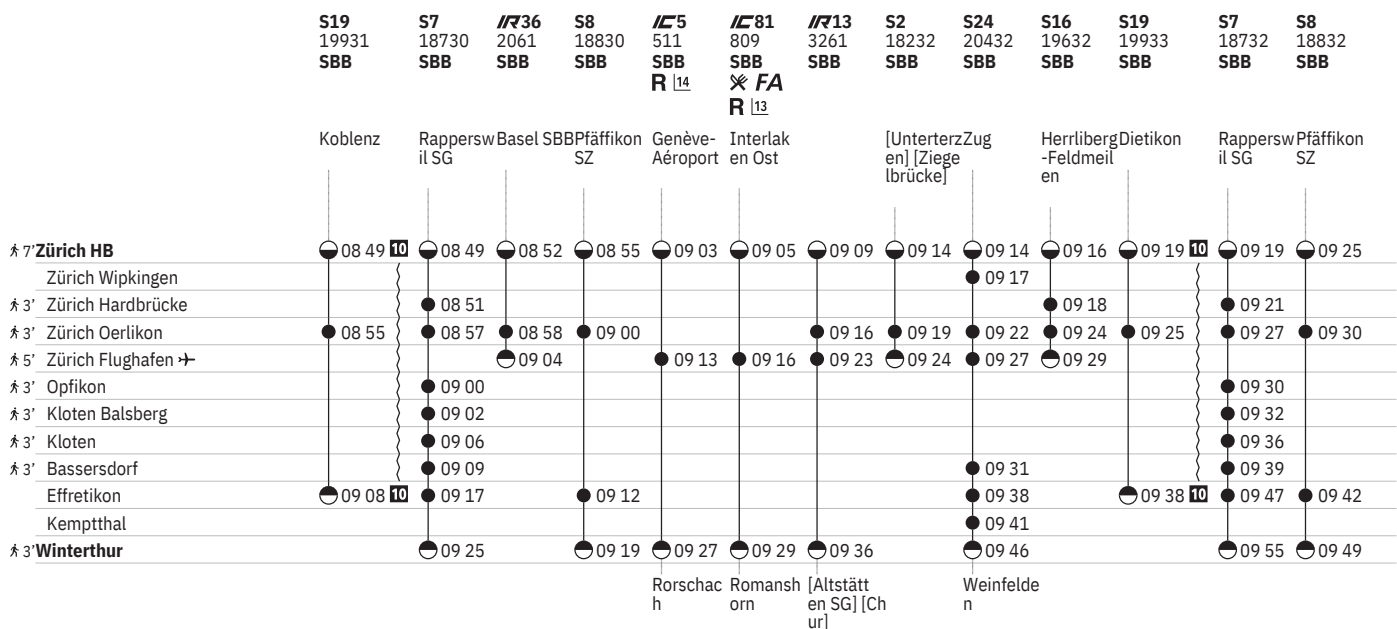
| | S19 19931 SBB | S7 18730 SBB | IR36 2061 SBB | S8 18830 SBB | IC5 511 SBB R 14 | IC81 809 SBB ✕ FA R 13 | IR13 3261 SBB | S2 18232 SBB | S24 20432 SBB | S16 19632 SBB | S19 19933 SBB | S7 18732 SBB | S8 18832 SBB |
|---|---|---|---|---|---|---|---|---|---|---|---|---|---|
| | Koblenz | Rapperswil SG | Basel SBB | Pfäffikon SZ | Genève-Aéroport | Interlaken Ost | | [Unterterzen] [Ziegelbrücke] | Zug | Herrliberg-Feldmeilen | Dietikon | Rapperswil SG | Pfäffikon SZ |
| 7' Zürich HB | 08 49 10 | 08 49 | 08 52 | 08 55 | 09 03 | 09 05 | 09 09 | 09 14 | 09 14 | 09 16 | 09 19 10 | 09 19 | 09 25 |
| Zürich Wipkingen | | | | | | | | | 09 17 | | | | |
| 3' Zürich Hardbrücke | | 08 51 | | | | | | | | 09 18 | | 09 21 | |
| 3' Zürich Oerlikon | 08 55 | 08 57 | 08 58 | 09 00 | | | 09 16 | 09 19 | 09 22 | 09 24 | 09 25 | 09 27 | 09 30 |
| 5' Zürich Flughafen | | | 09 04 | | 09 13 | 09 16 | 09 23 | 09 24 | 09 27 | 09 29 | | | |
| 3' Opfikon | | 09 00 | | | | | | | | | | 09 30 | |
| 3' Kloten Balsberg | | 09 02 | | | | | | | | | | 09 32 | |
| 3' Kloten | | 09 06 | | | | | | | | | | 09 36 | |
| 3' Bassersdorf | | 09 09 | | | | | | | 09 31 | | | 09 39 | |
| Effretikon | 09 08 10 | 09 17 | | 09 12 | | | | | 09 38 | | 09 38 10 | 09 47 | 09 42 |
| Kemptthal | | | | | | | | | 09 41 | | | | |
| 3' Winterthur | | 09 25 | | 09 19 | 09 27 | 09 29 | 09 36 | | 09 46 | | | 09 55 | 09 49 |
| | | | | | Rorschach | Romanshorn | [Altstätten SG] [Chur] | | Weinfelden | | | | |